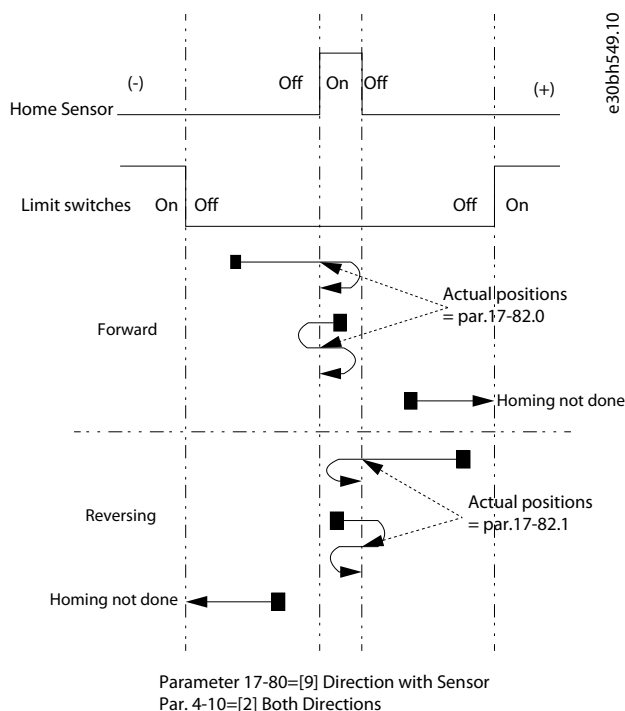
e30bh549.10

(-)

Off

On

Off

(+)

Home Sensor

Limit switches

On

Off

Off

On

Actual positions = par.17-82.0

Forward

Homing not done

Actual positions = par.17-82.1

Reversing

Homing not done

Parameter 17-80=[9] Direction with Sensor
Par. 4-10=[2] Both Directions